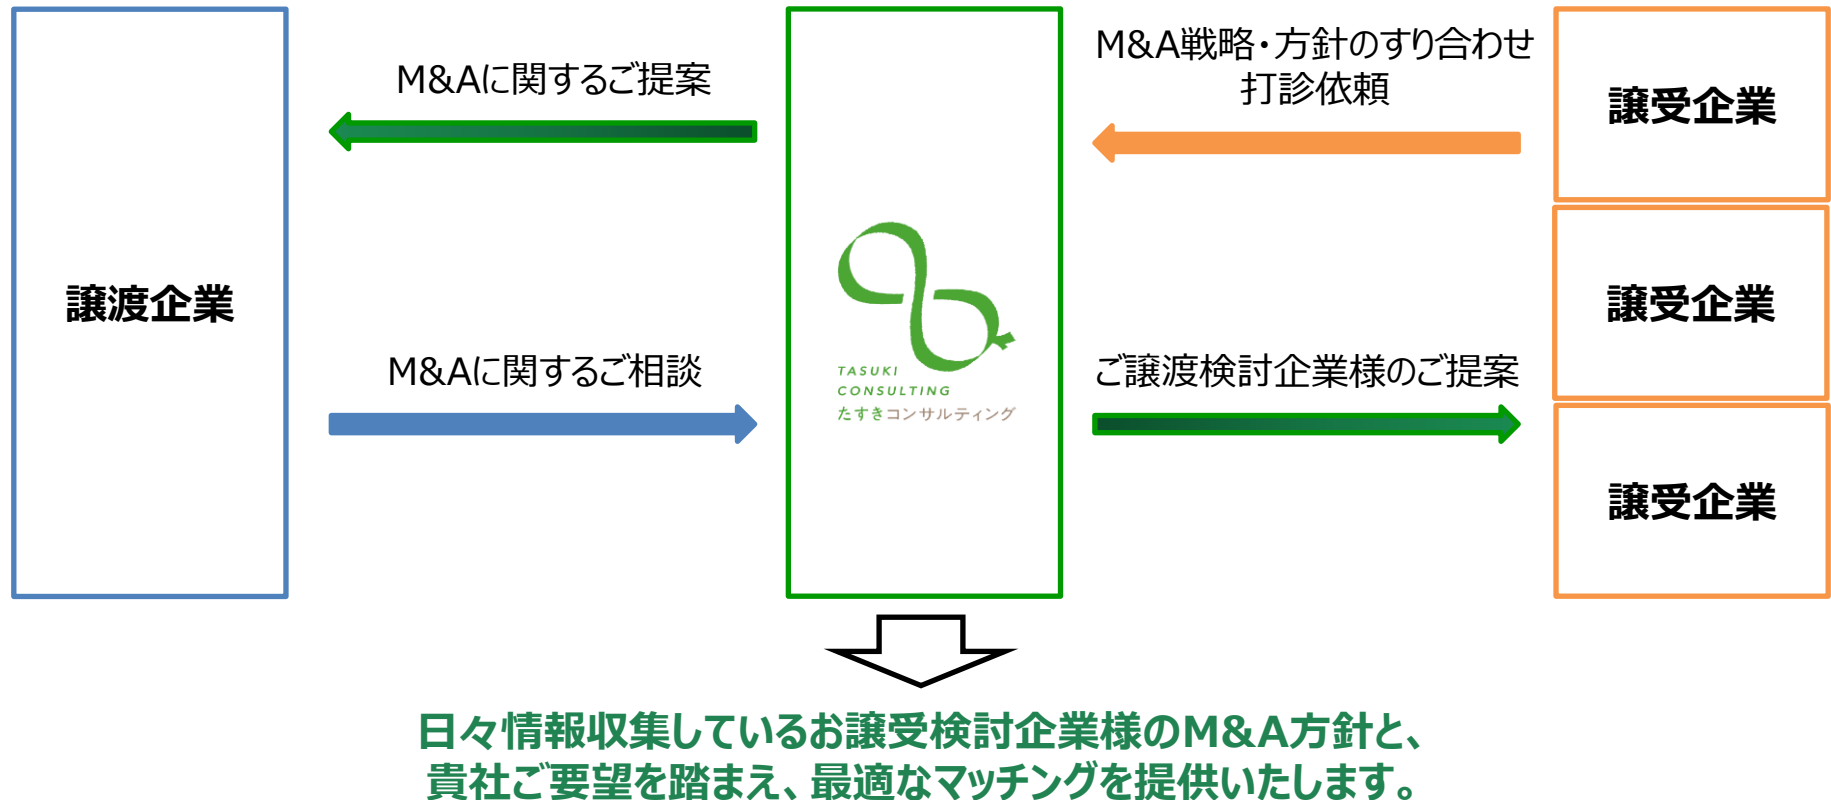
譲渡企業

M&Aに関するご提案

M&Aに関するご相談

TASUKI CONSULTING たすきコンサルティング

M&A戦略・方針のすり合わせ
打診依頼

ご譲渡検討企業様のご提案

譲受企業

譲受企業

譲受企業

日々情報収集しているお譲受検討企業様のM&A方針と、
貴社ご要望を踏まえ、最適なマッチングを提供いたします。